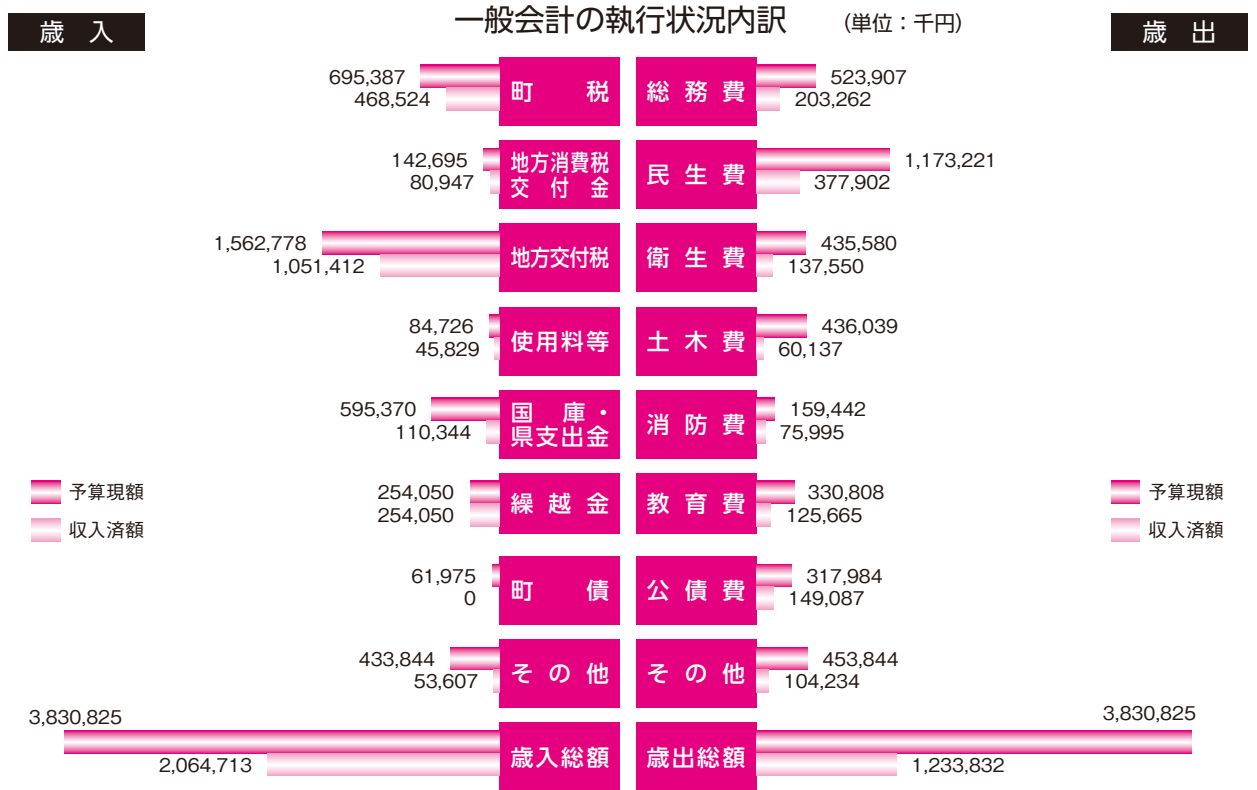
歳 入

一般会計の執行状況内訳 (単位：千円)

歳 出

| 予算現額 | 収入済額 | 歳入 | 歳出 | 予算現額 | 支出済額 |
|---|---|---|---|---|---|
| 695,387 | 468,524 | 町 税 | 総務費 | 523,907 | 203,262 |
| 142,695 | 80,947 | 地方消費税交付金 | 民生費 | 1,173,221 | 377,902 |
| 1,562,778 | 1,051,412 | 地方交付税 | 衛生費 | 435,580 | 137,550 |
| 84,726 | 45,829 | 使用料等 | 土木費 | 436,039 | 60,137 |
| 595,370 | 110,344 | 国庫・県支出金 | 消防費 | 159,442 | 75,995 |
| 254,050 | 254,050 | 繰越金 | 教育費 | 330,808 | 125,665 |
| 61,975 | 0 | 町 債 | 公債費 | 317,984 | 149,087 |
| 433,844 | 53,607 | その他 | その他 | 453,844 | 104,234 |
| 3,830,825 | 2,064,713 | 歳入総額 | 歳出総額 | 3,830,825 | 1,233,832 |

予算現額
収入済額

予算現額
収入済額